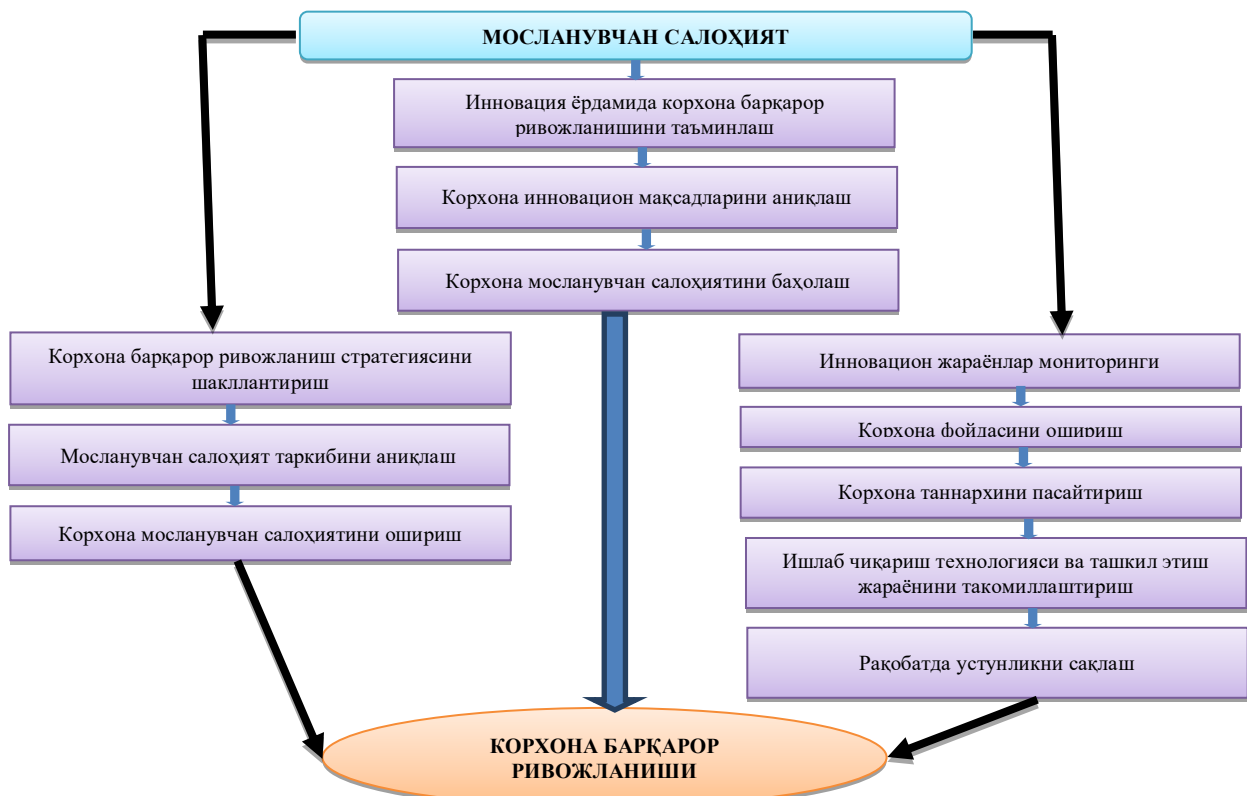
МОСЛАНУВЧАН САЛОҲИЯТ

Инновация ёрдамида корхона барқарор ривожланишини таъминлаш

Корхона инновацион мақсадларини аниқлаш

Корхона мосланувчан салоҳиятини баҳолаш

Корхона барқарор ривожланиш стратегиясини шакллантириш

Мосланувчан салоҳият таркибини аниқлаш

Корхона мосланувчан салоҳиятини ошириш

Инновацион жараёнлар мониторинги

Корхона фойдасини ошириш

Корхона таннархини пасайтириш

Ишлаб чиқариш технологияси ва ташкил этиш жараёнини такомиллаштириш

Рақобатда устунликни сақлаш

КОРХОНА БАРҚАРОР РИВОЖЛАНИШИ